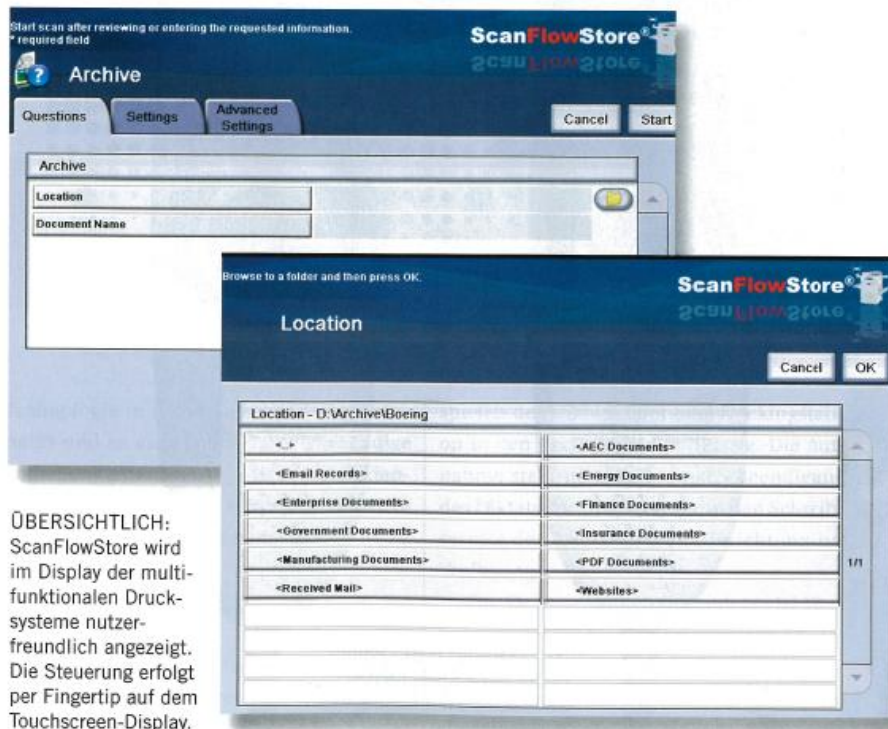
Start scan after reviewing or entering the requested information.
* required field

ScanFlowStore®

Archive

Questions | Settings | Advanced Settings

Cancel | Start

Archive

Location

Document Name

Browse to a folder and then press OK.

ScanFlowStore®

Location

Cancel | OK

Location - D:\Archive\Boeing

| | |
|---|---|
| <..> | <AEC Documents> |
| <Email Records> | <Energy Documents> |
| <Enterprise Documents> | <Finance Documents> |
| <Government Documents> | <Insurance Documents> |
| <Manufacturing Documents> | <PDF Documents> |
| <Received Mail> | <Websites> |

1/1

ÜBERSICHTLICH: ScanFlowStore wird im Display der multifunktionalen Drucksysteme nutzerfreundlich angezeigt. Die Steuerung erfolgt per Fingertip auf dem Touchscreen-Display.